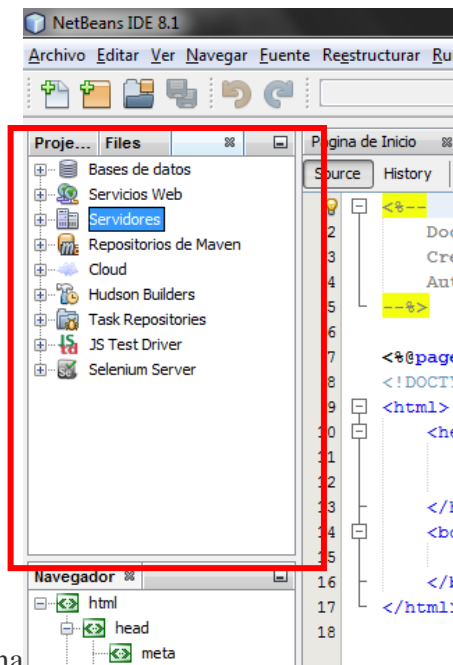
NetBeans IDE 8.1

Archivo Editar Ver Navegar Fuente Reestructurar Ru

Proje... Files

Bases de datos
Servicios Web
Servidores
Repositorios de Maven
Cloud
Hudson Builders
Task Repositories
JS Test Driver
Selenium Server

Pagina de Inicio

Source History

1 <%--
2 Doc
3 Cre
4 Aut
5 --%>
6
7 <%@page
8 <!DOCTY
9 <html>
10 <he
11
12
13 </h
14 <bo
15
16 </h
17 </html>
18

Navegador

html
head
meta

na